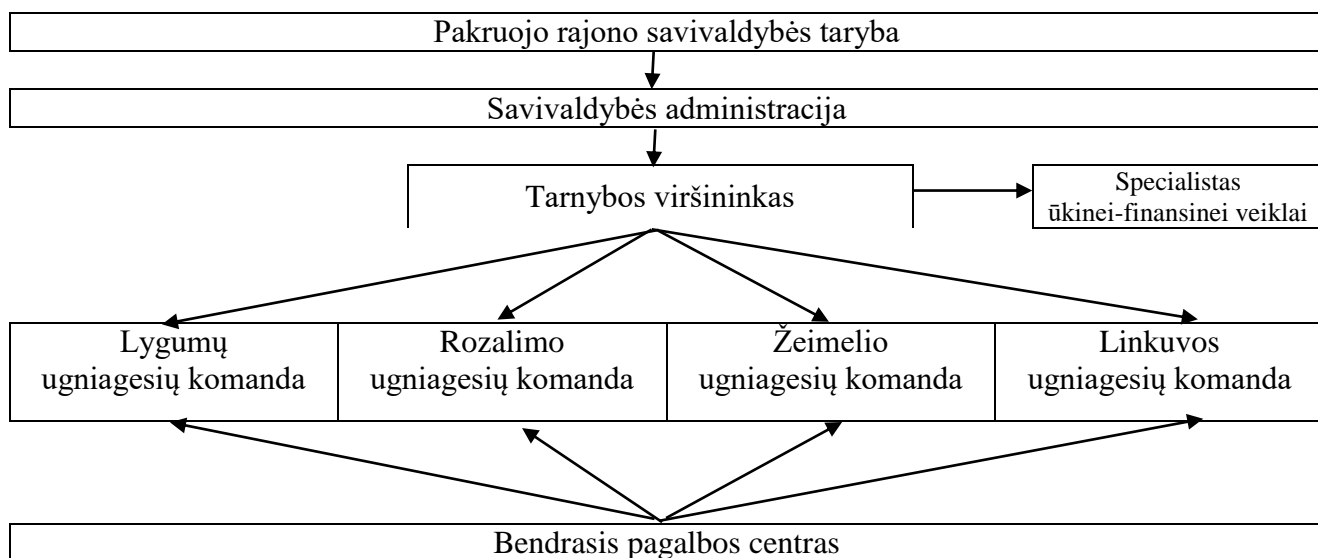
Pakruojo rajono savivaldybės taryba

Savivaldybės administracija

Tarnybos viršininkas

Specialistas ūkinei-finansinei veiklai

| Lygumų ugniagesių komanda | Rozalimo ugniagesių komanda | Žeimelio ugniagesių komanda | Linkuvos ugniagesių komanda |
|---|---|---|---|

Bendrasis pagalbos centras